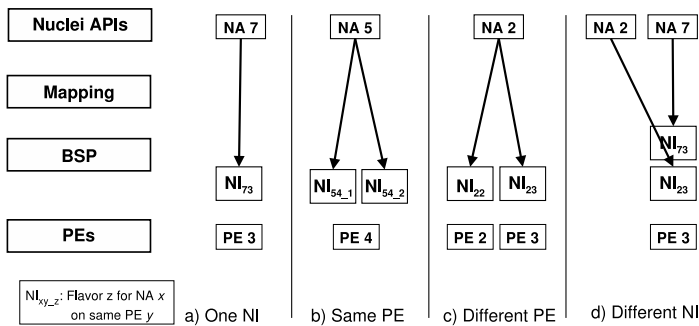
Nuclei APIs

Mapping

BSP

PEs

$NI_{xy\_z}$: Flavor z for NA x on same PE y

NA 7

$NI_{73}$

PE 3

a) One NI

NA 5

$NI_{54\_1}$ $NI_{54\_2}$

PE 4

b) Same PE

NA 2

$NI_{22}$ $NI_{23}$

PE 2 PE 3

c) Different PE

NA 2 NA 7

$NI_{73}$

$NI_{23}$

PE 3

d) Different NI